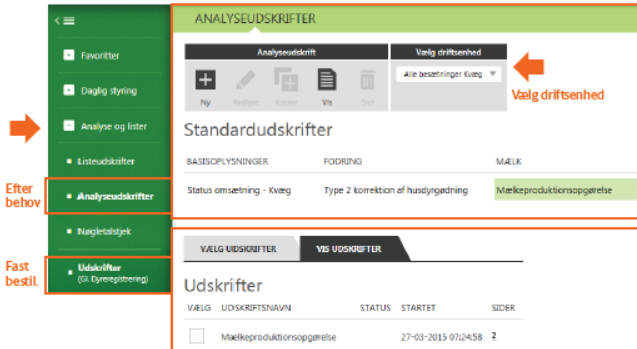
Favoritter

Daglig styring

Analyse og lister

Listeudskrifter

Efter behov

Analyseudskrifter

Nøgletalstjek

Fast bestil.

Udskrifter (Gl. Dyreregistrering)

ANALYSEUDSKRIFTER

Analyseudskrift

Vælg driftsenhed

Ny Rediger Kopier Vis Slet

Alle besætninger Kvæg

Vælg driftsenhed

Standardudskrifter

| BASISOPLYSNINGER | FODRING | MÆLK |
|---|---|---|
| Status omsætning - Kvæg | Type 2 korrektion af husdyrgødning | Mælkeproduktionsopgørelse |

VÆLG UDSKRIFTER

VIS UDSKRIFTER

Udskrifter

| VÆLG | UDSKRIFTSNAVN | STATUS | STARTET | SIDER |
|---|---|---|---|---|
| | Mælkeproduktionsopgørelse | | 27-03-2015 07:24:58 | 2 |